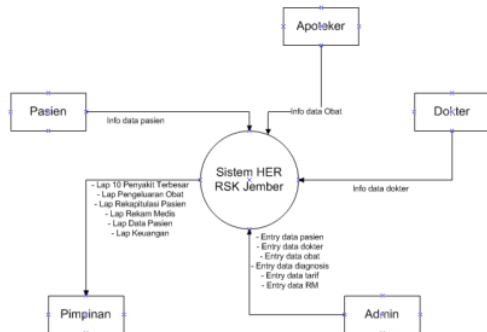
Apoteker

Pasien

Info data pasien

Info data Obat

Dokter

Sistem HER RSK Jember

Info data dokter

- Lap 10 Penyakit Terbesar
- Lap Pengeluaran Obat
- Lap Rekapitulasi Pasien
- Lap Rekam Medis
- Lap Data Pasien
- Lap Keuangan

- Entry data pasien
- Entry data dokter
- Entry data obat
- Entry data diagnosis
- Entry data tarif
- Entry data RM

Pimpinan

Admin